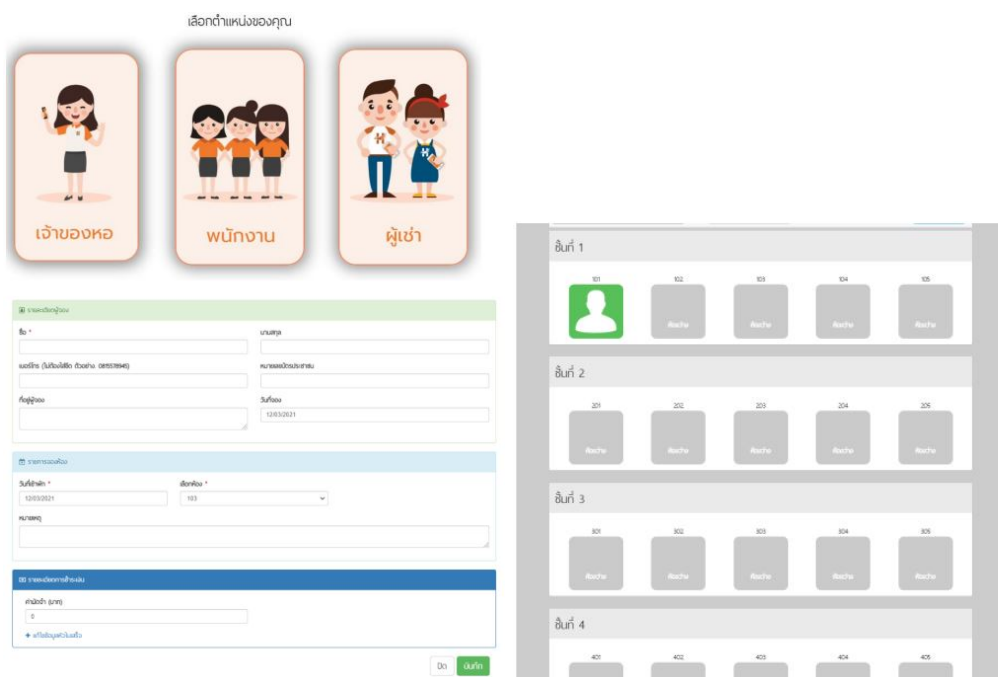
เลือกตำแหน่งของคุณ

เจ้าของหอ

พนักงาน

ผู้เช่า

รายละเอียดผู้จอง

ชื่อ *

นามสกุล

เบอร์โทร (ไม่ต้องใส่ขีด ตัวอย่าง 0815578945)

หมายเลขบัตรประชาชน

ที่อยู่ผู้จอง

วันที่จอง

12/03/2021

รายการจองห้อง

วันที่เข้าพัก *

12/03/2021

เลือกห้อง *

103

หมายเหตุ

รายละเอียดการชำระเงิน

ค่ามัดจำ (บาท)

0

+ แก้ไขข้อมูลหัวใบเสร็จ

ปิด

บันทึก

ชั้นที่ 1

101

102

103

104

105

ห้องว่าง

ห้องว่าง

ห้องว่าง

ห้องว่าง

ชั้นที่ 2

201

202

203

204

205

ห้องว่าง

ห้องว่าง

ห้องว่าง

ห้องว่าง

ห้องว่าง

ชั้นที่ 3

301

302

303

304

305

ห้องว่าง

ห้องว่าง

ห้องว่าง

ห้องว่าง

ห้องว่าง

ชั้นที่ 4

401

402

403

404

405